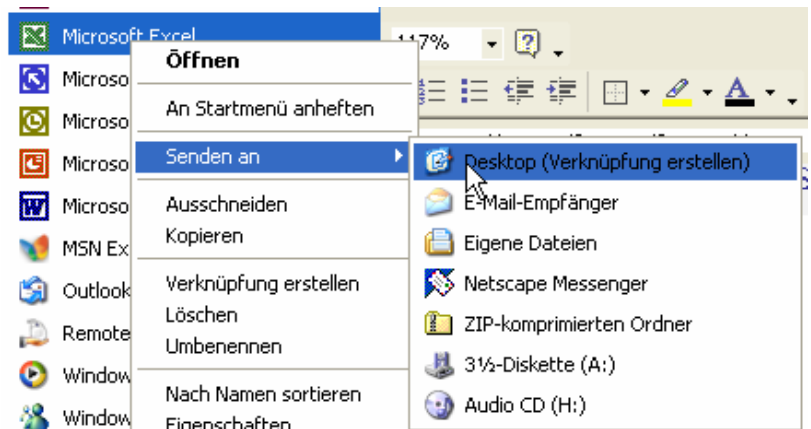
Microsoft Excel
Microso
Microso
Microso
Microso
MSN Ex
Outlook
Remote
Window
Window

117%

Öffnen
An Startmenü anheften
Senden an
Ausschneiden
Kopieren
Verknüpfung erstellen
Löschen
Umbenennen
Nach Namen sortieren
Eigenschaften

Desktop (Verknüpfung erstellen)
E-Mail-Empfänger
Eigene Dateien
Netscape Messenger
ZIP-komprimierten Ordner
3½-Diskette (A:)
Audio CD (H:)